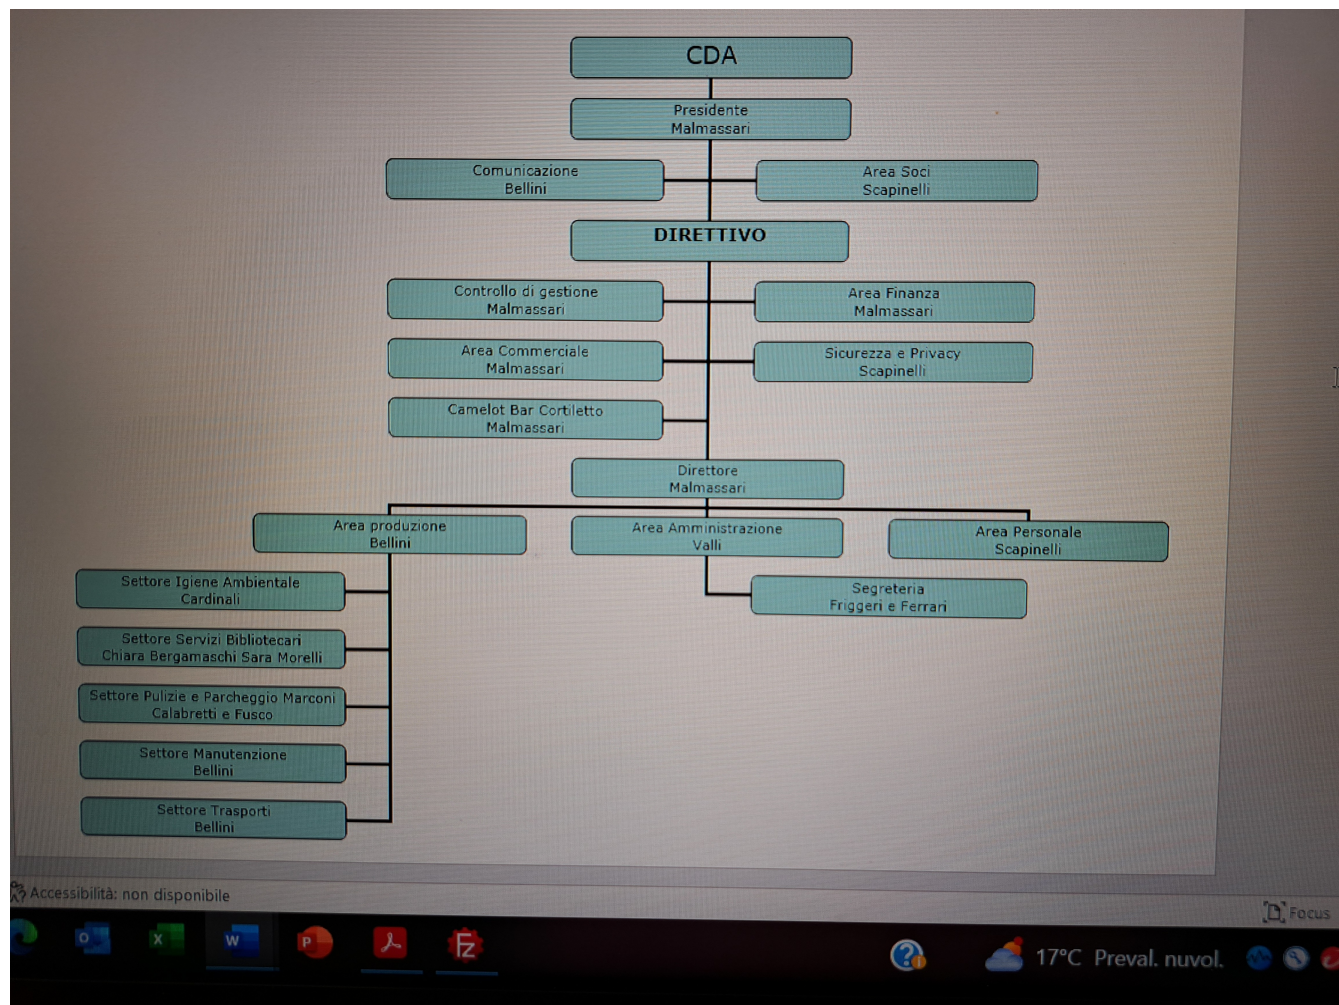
CDA

Presidente
Malmassari

Comunicazione
Bellini

Area Soci
Scapinelli

DIRETTIVO

Controllo di gestione
Malmassari

Area Finanza
Malmassari

Area Commerciale
Malmassari

Sicurezza e Privacy
Scapinelli

Camelot Bar Cortiletto
Malmassari

Direttore
Malmassari

Area produzione
Bellini

Area Amministrazione
Valli

Area Personale
Scapinelli

Settore Igiene Ambientale
Cardinali

Segreteria
Friggeri e Ferrari

Settore Servizi Bibliotecari
Chiara Bergamaschi Sara Morelli

Settore Pulizie e Parcheggio Marconi
Calabretti e Fusco

Settore Manutenzione
Bellini

Settore Trasporti
Bellini

Accessibilità: non disponibile

Focus

17°C Preval. nuvol.